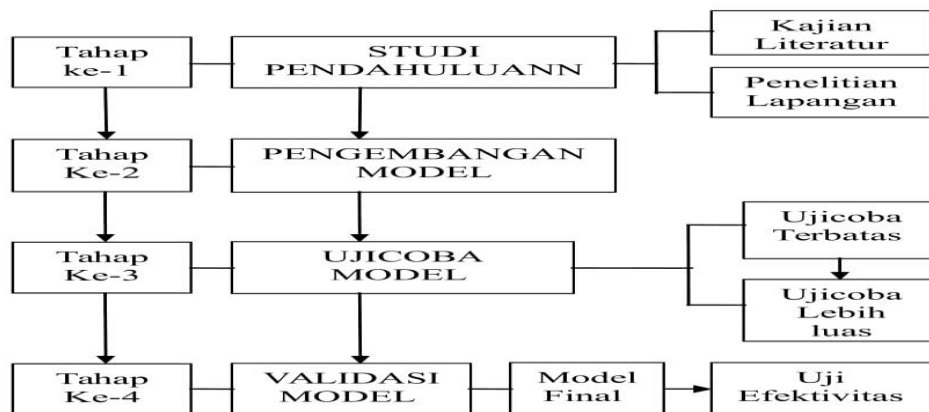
Tahap ke-1

STUDI PENDAHULUANN

Kajian Literatur

Penelitian Lapangan

Tahap Ke-2

PENGEMBANGAN MODEL

Tahap Ke-3

UJICOBA MODEL

Ujicoba Terbatas

Ujicoba Lebih luas

Tahap Ke-4

VALIDASI MODEL

Model Final

Uji Efektivitas